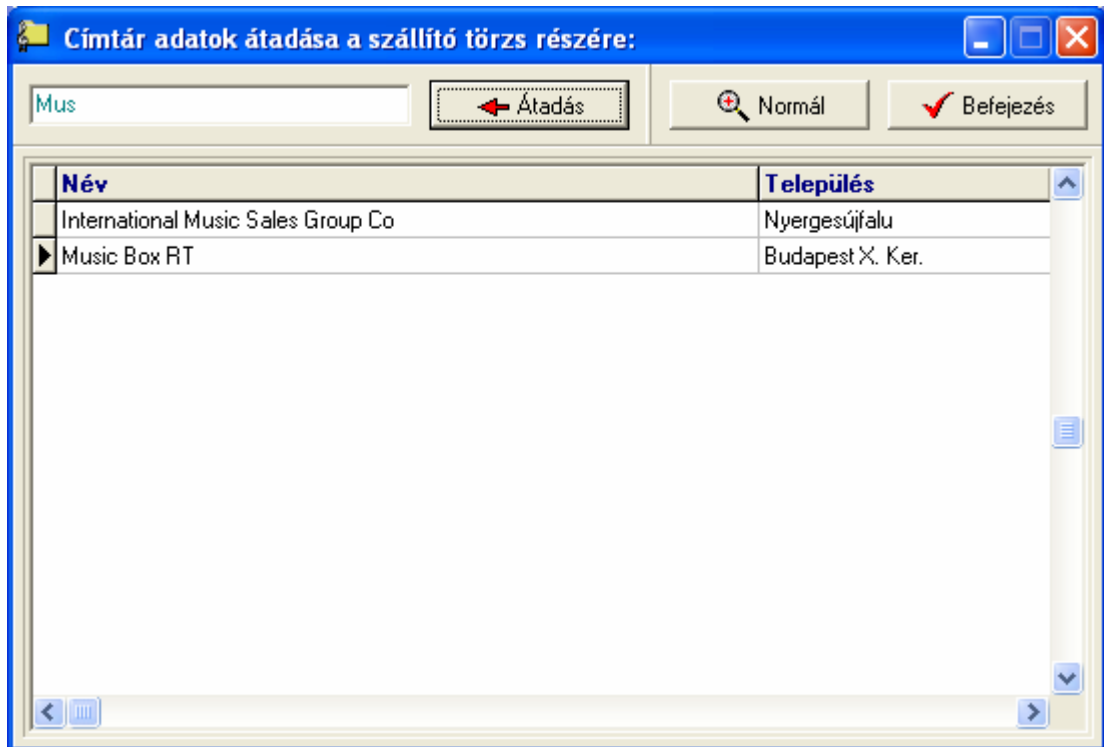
Címtár adatok átadása a szállító törzs részére:

Mus

Átadás

Normál

Befejezés

| Név | Település |
|---|---|
| International Music Sales Group Co | Nyergesújfalu |
| Music Box RT | Budapest X. Ker. |